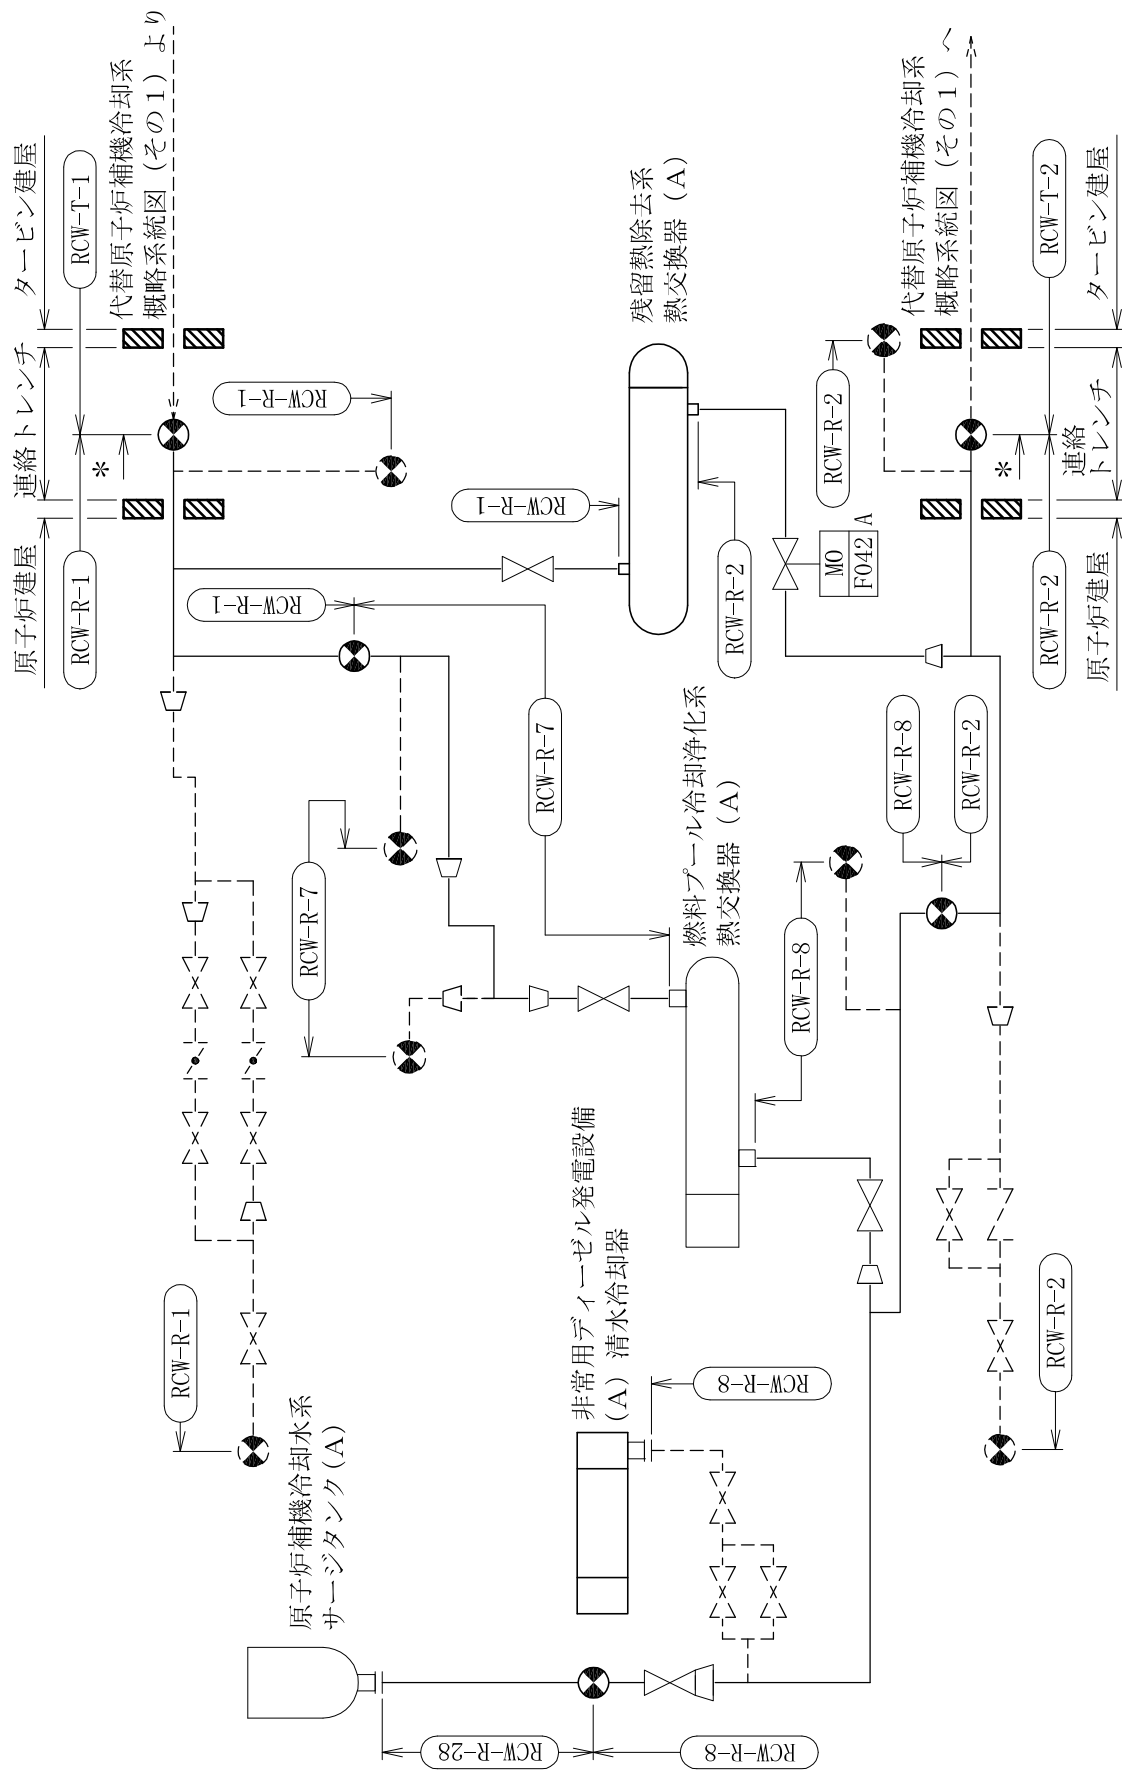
代替原子炉補機冷却系概略系統図（その１）より

タービン建屋
連絡トレンチ
原子炉建屋

RCW-T-1
RCW-R-1
＊
RCW-R-1

残留熱除去系熱交換器（A）

RCW-R-1
RCW-R-1
RCW-R-2
RCW-R-2
MO
F042
A

代替原子炉補機冷却系概略系統図（その１）へ

RCW-T-2
タービン建屋
連絡トレンチ
原子炉建屋
＊
RCW-R-2

RCW-R-7
RCW-R-7

燃料プール冷却浄化系熱交換器（A）

RCW-R-8
RCW-R-8
RCW-R-2

非常用ディーゼル発電設備（A）清水冷却器

RCW-R-8

RCW-R-1

原子炉補機冷却水系サージタンク（A）

RCW-R-28
RCW-R-8

RCW-R-2